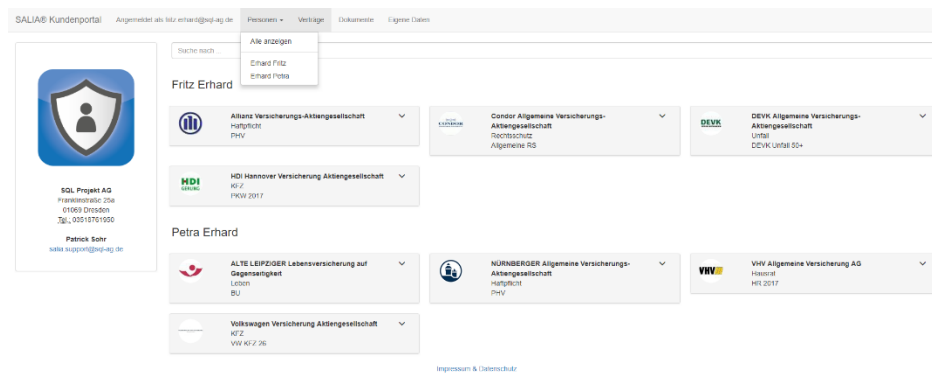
SALIA® Kundenportal Angemeldet als fritz.erhard@sql-ag.de Personen ▾ Verträge Dokumente Eigene Dateien

Alle anzeigen
Erhard Fritz
Erhard Petra

Suche nach

SQL Projekt AG
Franklinstraße 25a
01069 Dresden
Tel.: 03518761950

Patrick Sohr
salia.support@sql-ag.de

Fritz Erhard

Allianz Versicherungs-Aktiengesellschaft
Haftpflicht
PHV

CONDOR
Condor Allgemeine Versicherungs-Aktiengesellschaft
Rechtsschutz
Allgemeine RS

DEVK
DEVK Allgemeine Versicherungs-Aktiengesellschaft
Unfall
DEVK Unfall 60+

HDI GERLING
HDI Hannover Versicherung Aktiengesellschaft
KFZ
PKW 2017

Petra Erhard

ALTE LEIPZIGER Lebensversicherung auf Gegenseitigkeit
Leben
BU

NÜRNBERGER Allgemeine Versicherungs-Aktiengesellschaft
Haftpflicht
PHV

VHV
VHV Allgemeine Versicherung AG
Hausrat
HR 2017

Volkswagen Versicherung Aktiengesellschaft
KFZ
VW KFZ 26

Impressum & Datenschutz